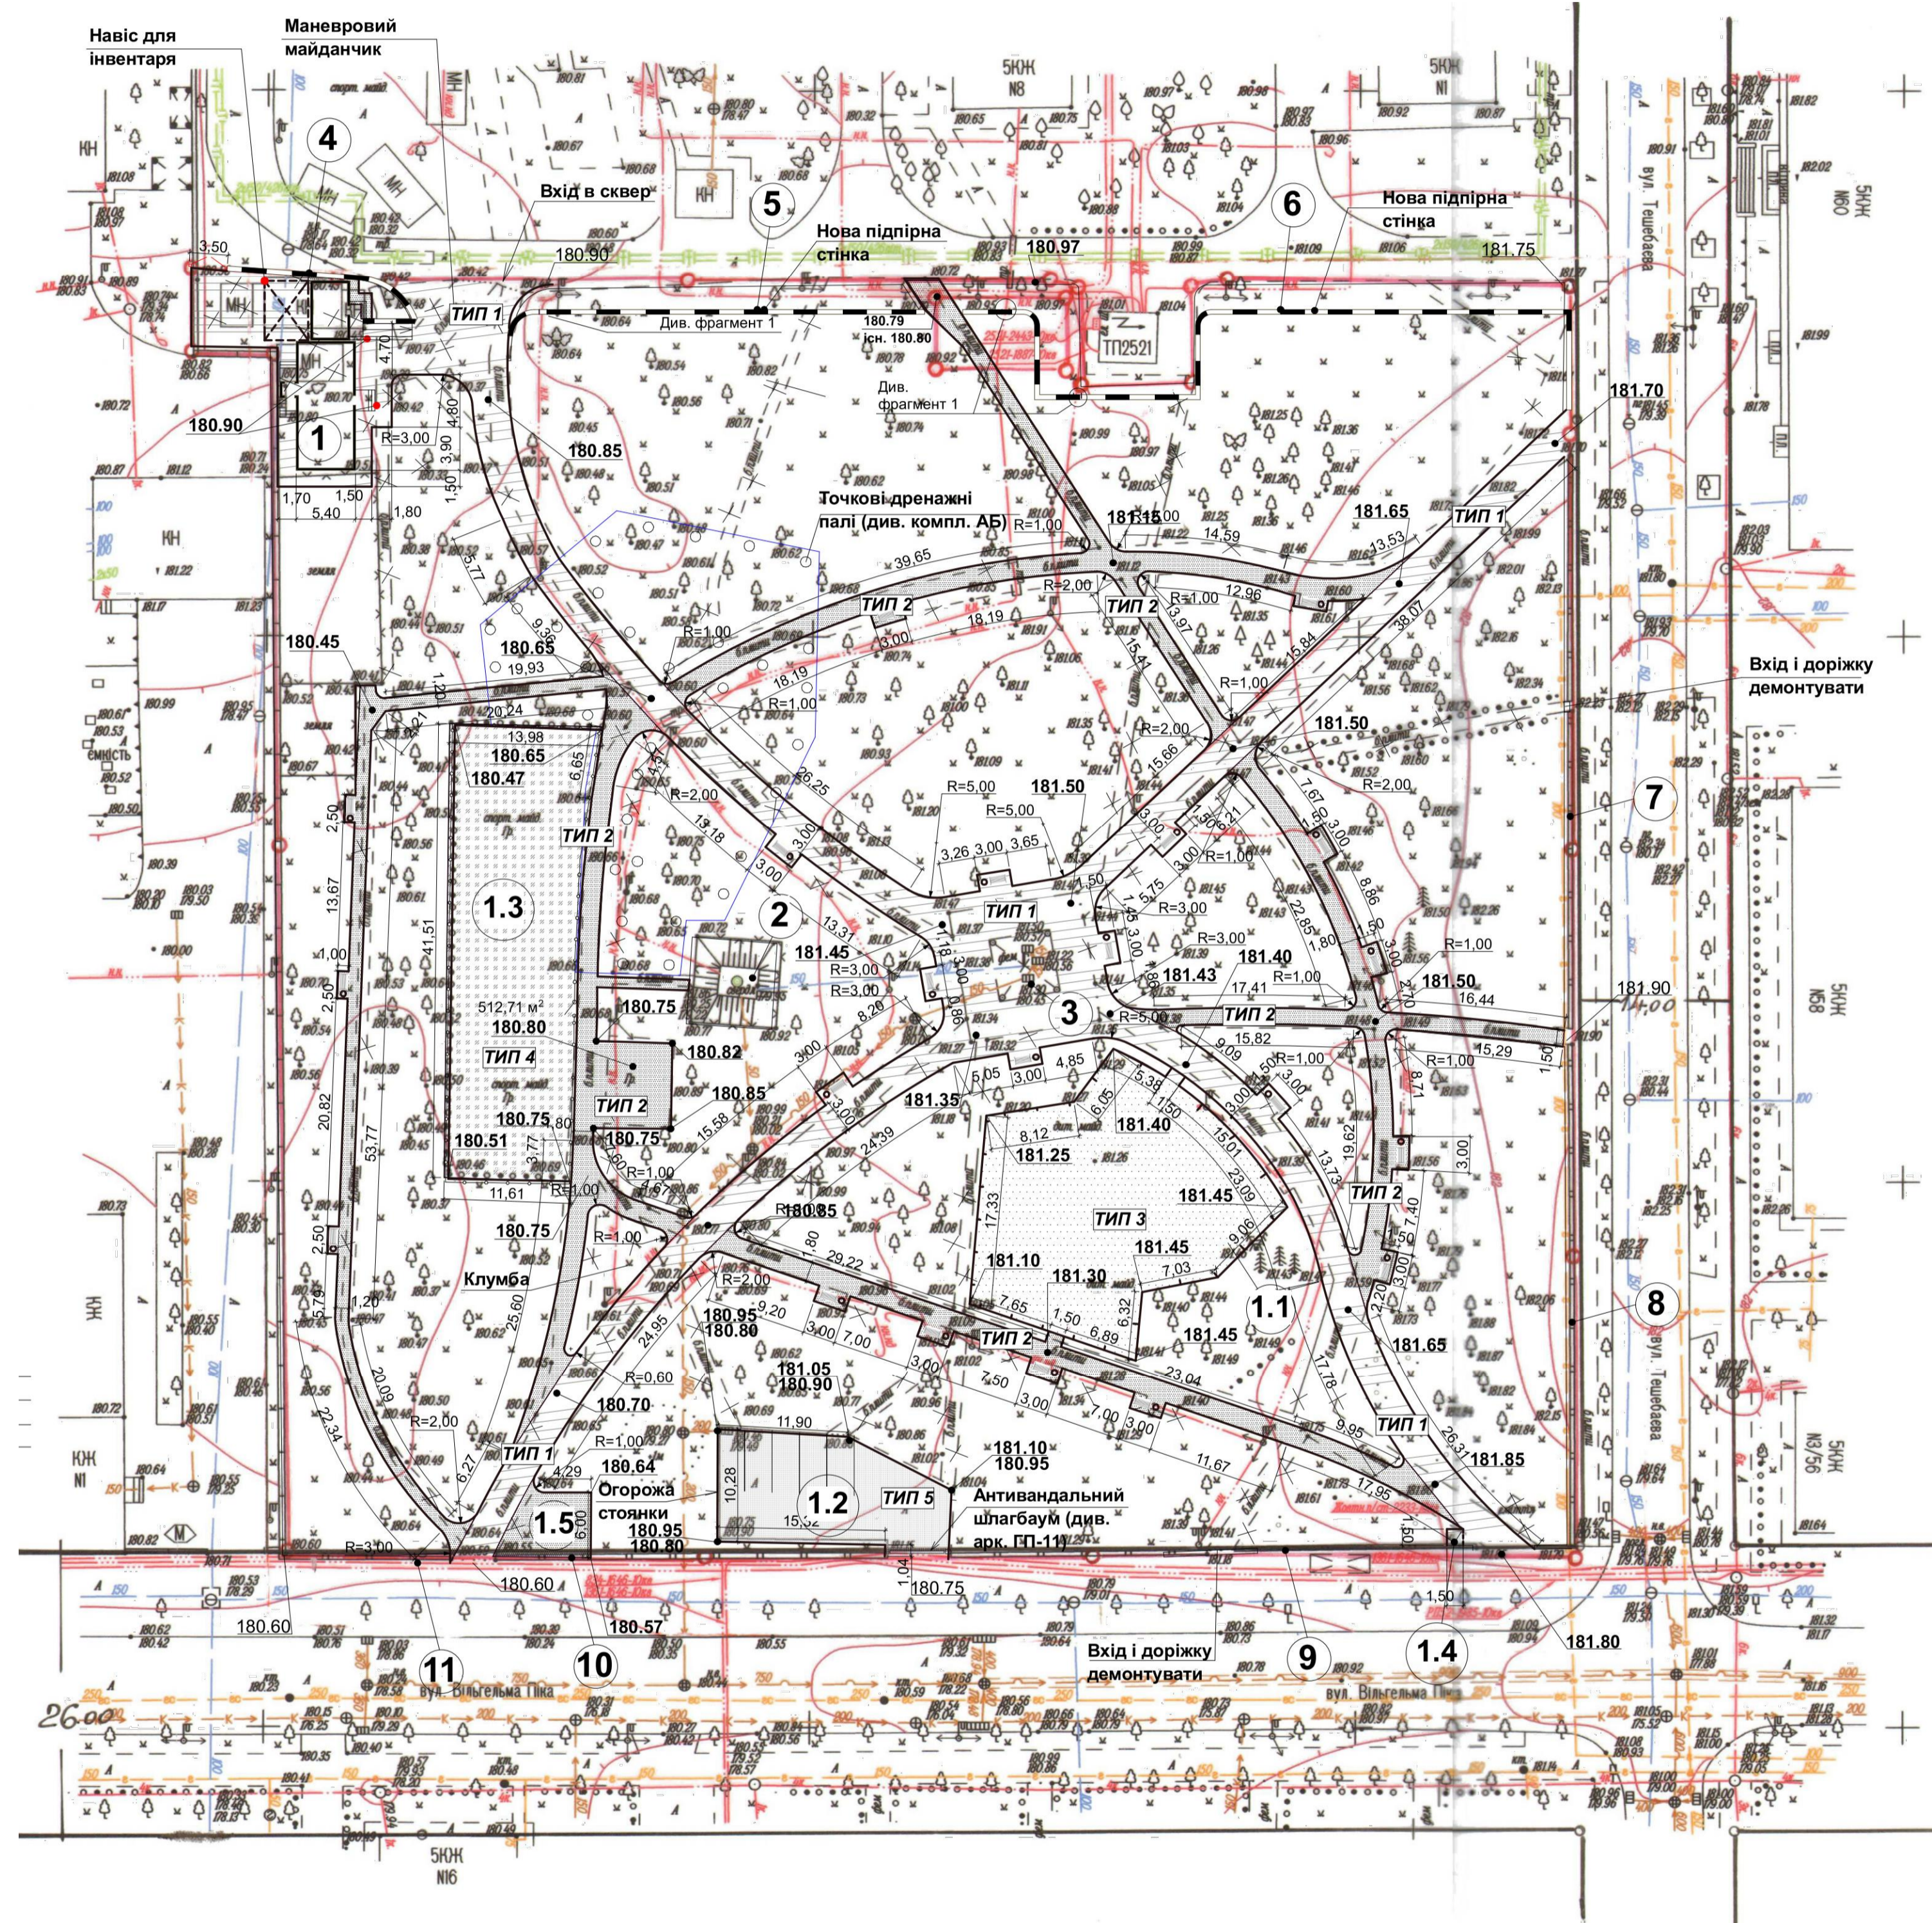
Навіс для інвентаря

Маневровий майданчик

Вхід в сквер

Нова підпірна стінка

Нова підпірна стінка

5КЖ N8

5КЖ N1

ТП2521

Див. фрагмент 1

Див. фрагмент 1

180.79 існ. 180.80

180.97

181.75

180.90

180.90

180.85

ТИП 1

Точкові дренажні палі (див. компл. АБ)

181.15

181.65

ТИП 1

181.70

ТИП 2

ТИП 2

180.45

180.65

180.65

180.47

1.3

ТИП 2

181.50

181.50

Вхід і доріжку демонтувати

7

2

181.45

ТИП 1

181.40

181.43

181.50

181.90

512,71 м²

180.80

180.75

180.82

ТИП 4

3

ТИП 2

ТИП 2

180.85

181.35

181.40

180.75

180.75

180.51

181.25

181.45

ТИП 3

ТИП 2

180.85

180.75

181.10

181.45

181.30

Клумба

1.1

8

180.95

180.80

ТИП 2

181.45

181.65

181.05

180.90

180.70

ТИП 1

181.85

181.10

180.95

180.64

Огорожа стоянки

ТИП 1

1.2

ТИП 5

Антивандальний шлагбаум (див. арк. ГП-11)

1.5

180.95

180.80

180.60

180.75

180.60

180.57

181.80

11

10

9

1.4

Вхід і доріжку демонтувати

вул. Вільгельма Піка

вул. Вільгельма Піка

вул. Тешебаєва

вул. Тешебаєва

5КЖ N60

5КЖ N58

5КЖ N3/56

5КЖ N16

КЖ N1

1

4

5

6

26.00

14.00